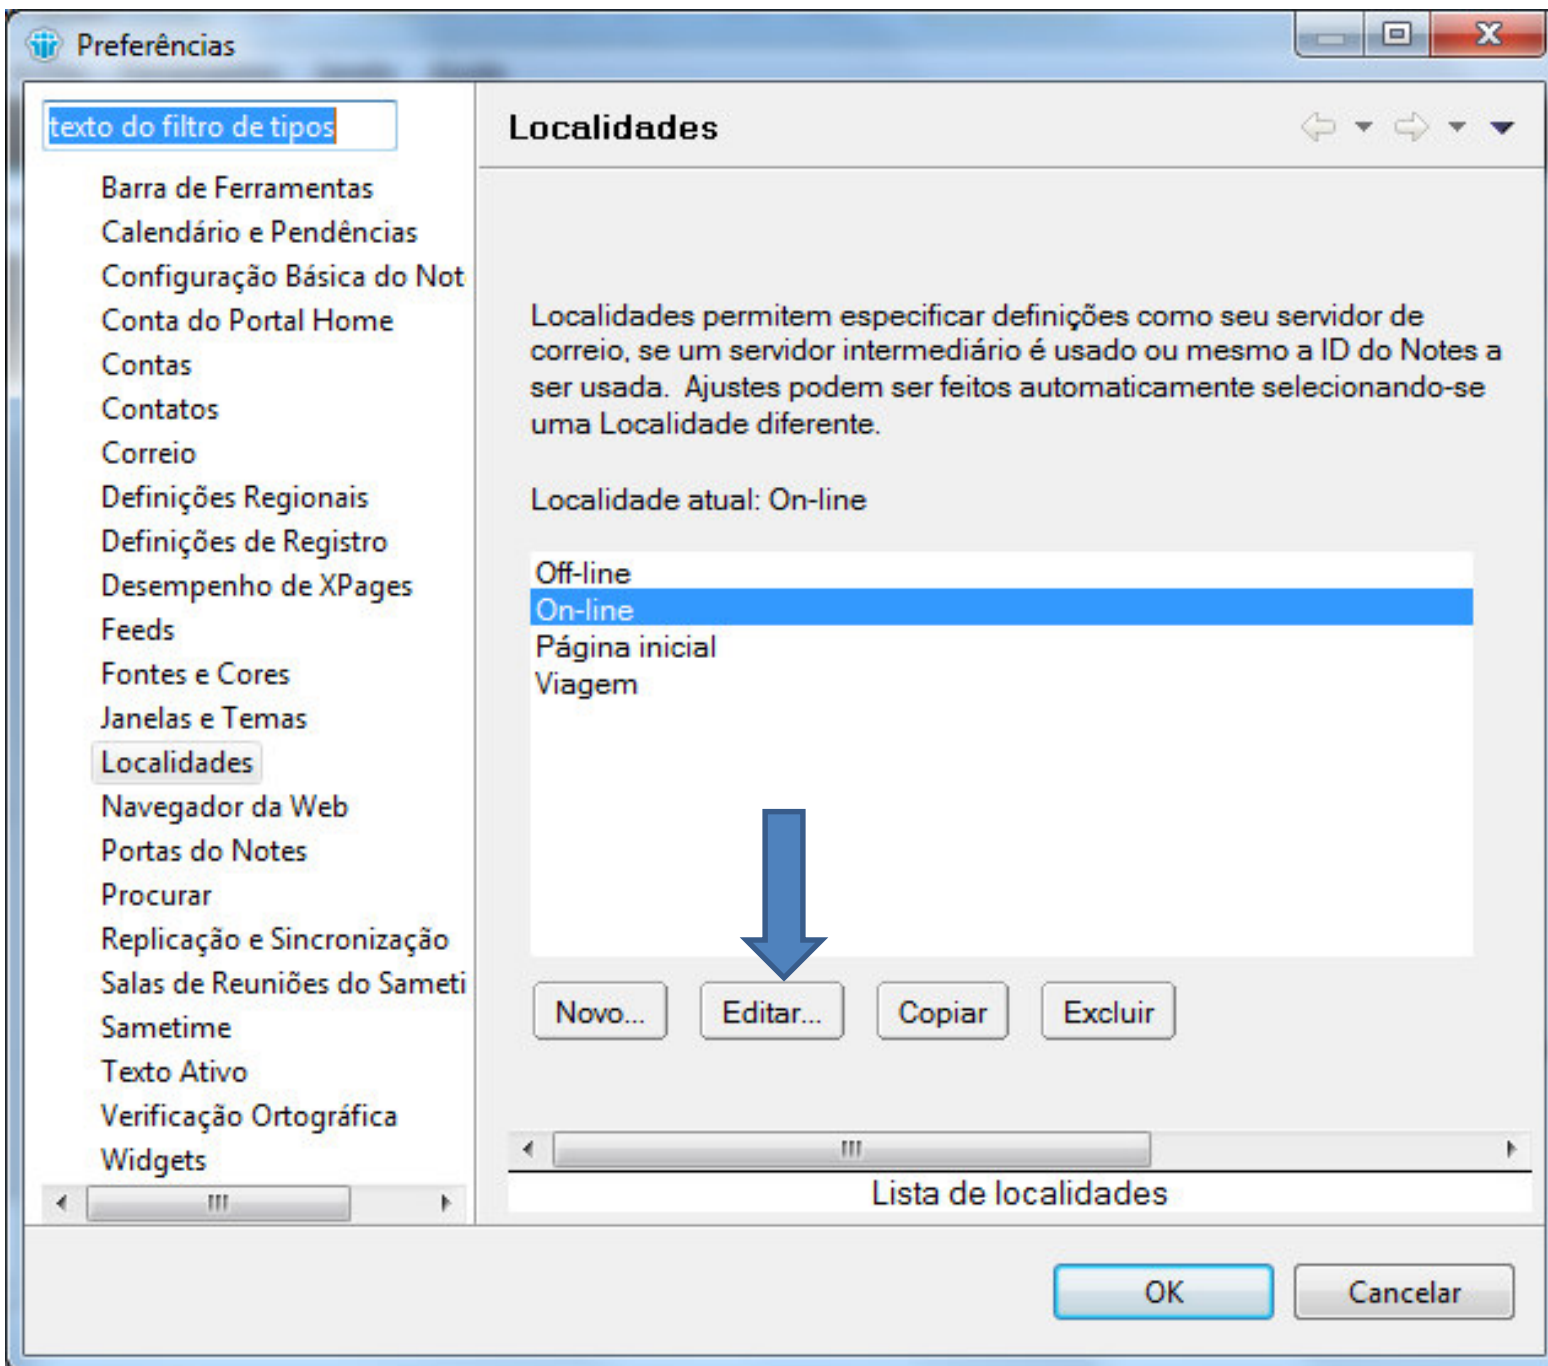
Preferências

texto do filtro de tipos

Barra de Ferramentas
Calendário e Pendências
Configuração Básica do Not
Conta do Portal Home
Contas
Contatos
Correio
Definições Regionais
Definições de Registro
Desempenho de XPages
Feeds
Fontes e Cores
Janelas e Temas
Localidades
Navegador da Web
Portas do Notes
Procurar
Replicação e Sincronização
Salas de Reuniões do Sameti
Sametime
Texto Ativo
Verificação Ortográfica
Widgets

Localidades

Localidades permitem especificar definições como seu servidor de correio, se um servidor intermediário é usado ou mesmo a ID do Notes a ser usada. Ajustes podem ser feitos automaticamente selecionando-se uma Localidade diferente.

Localidade atual: On-line

Off-line
On-line
Página inicial
Viagem

Novo... Editar... Copiar Excluir

Lista de localidades

OK Cancelar